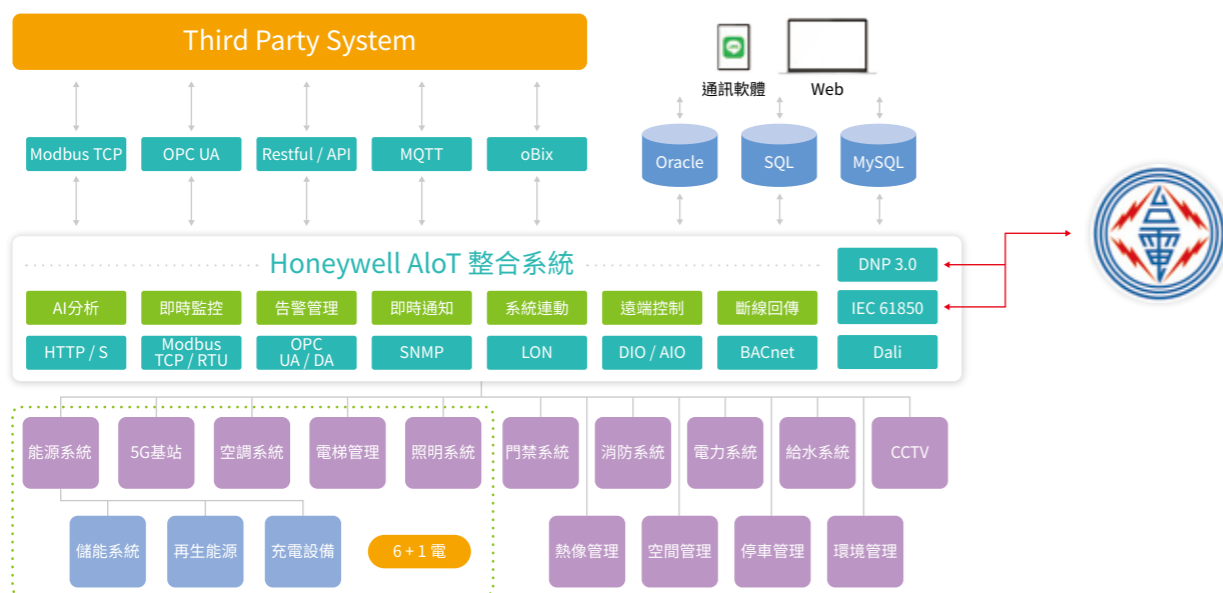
Third Party System

通訊軟體

Web

Modbus TCP

OPC UA

Restful / API

MQTT

oBix

Oracle

SQL

MySQL

Honeywell AIoT 整合系統

DNP 3.0

AI分析

即時監控

告警管理

即時通知

系統連動

遠端控制

斷線回傳

IEC 61850

HTTP / S

Modbus TCP / RTU

OPC UA / DA

SNMP

LON

DIO / AIO

BACnet

Dali

能源系統

5G基站

空調系統

電梯管理

照明系統

門禁系統

消防系統

電力系統

給水系統

CCTV

儲能系統

再生能源

充電設備

6 + 1 電

熱像管理

空間管理

停車管理

環境管理